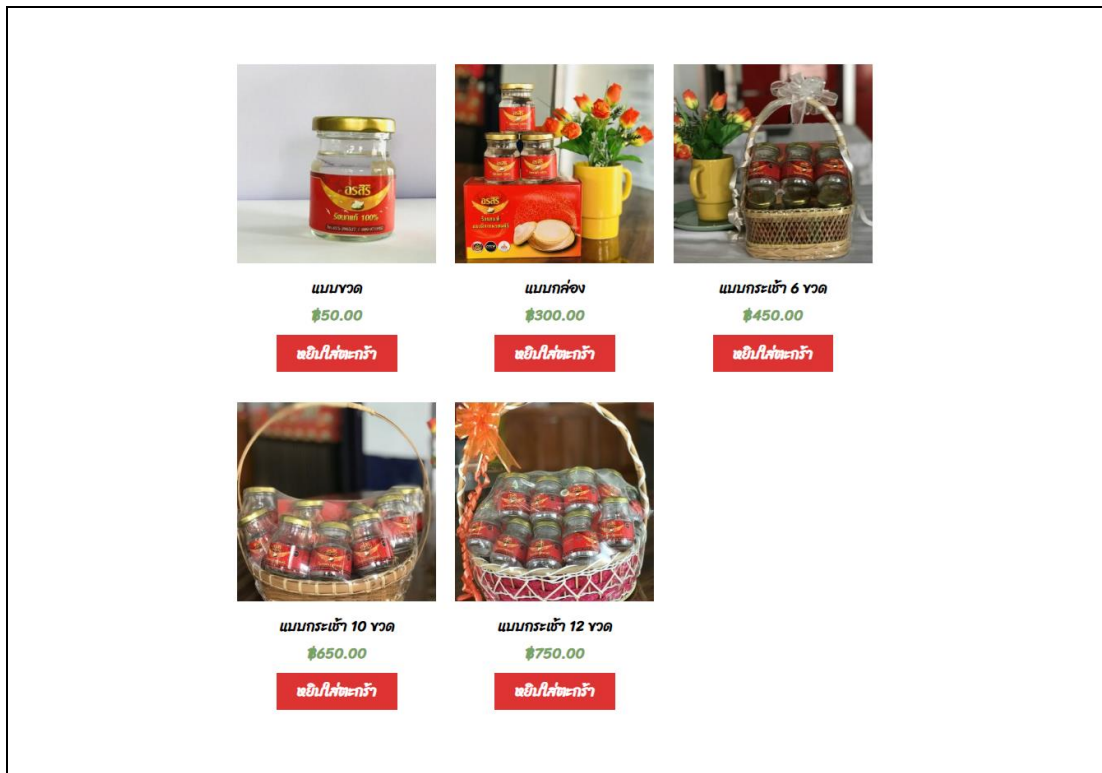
อรสิริ
รังนกแท้ 100%

แบบขวด
฿50.00
หยิบใส่ตะกร้า

อรสิริ

แบบกล่อง
฿300.00
หยิบใส่ตะกร้า

แบบกระเช้า 6 ขวด
฿450.00
หยิบใส่ตะกร้า

แบบกระเช้า 10 ขวด
฿650.00
หยิบใส่ตะกร้า

แบบกระเช้า 12 ขวด
฿750.00
หยิบใส่ตะกร้า